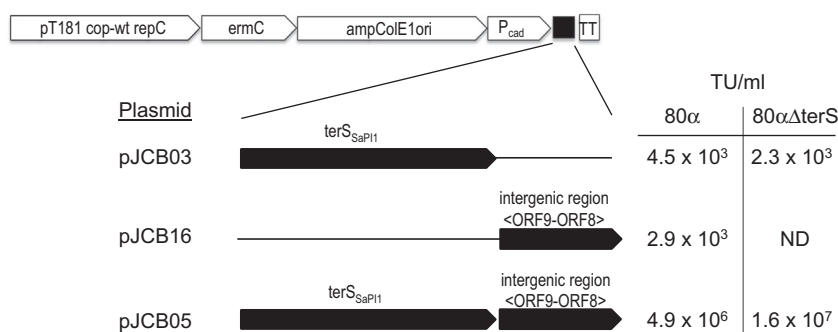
pT181 cop-wt repC

ermC

ampColE1ori

$P_{cad}$

TT

TU/ml

Plasmid

| | 80α | 80αΔterS |
|---|---|---|
| pJCB03 | $4.5 \times 10^3$ | $2.3 \times 10^3$ |
| pJCB16 | $2.9 \times 10^3$ | ND |
| pJCB05 | $4.9 \times 10^6$ | $1.6 \times 10^7$ |

$terS_{SaPI1}$

intergenic region <ORF9-ORF8>

$terS_{SaPI1}$

intergenic region <ORF9-ORF8>